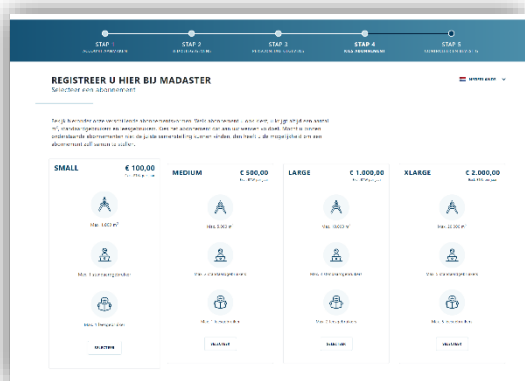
STAP 1
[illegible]

STAP 2
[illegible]

STAP 3
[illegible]

STAP 4
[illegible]

STAP 5
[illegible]

REGISTREER U HIER BIJ MADASTER
Selecteer een abonnement

NEDERLANDS

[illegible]

SMALL
€ 100,00
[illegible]

Max. 5.000 m²

Max. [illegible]

Max. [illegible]

SELECTEER

MEDIUM
€ 500,00
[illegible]

Max. 5.000 m²

Max. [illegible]

Max. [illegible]

SELECTEER

LARGE
€ 1.000,00
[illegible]

Max. 10.000 m²

Max. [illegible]

Max. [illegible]

SELECTEER

XLARGE
€ 2.000,00
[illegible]

Max. 25.000 m²

Max. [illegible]

Max. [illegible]

SELECTEER